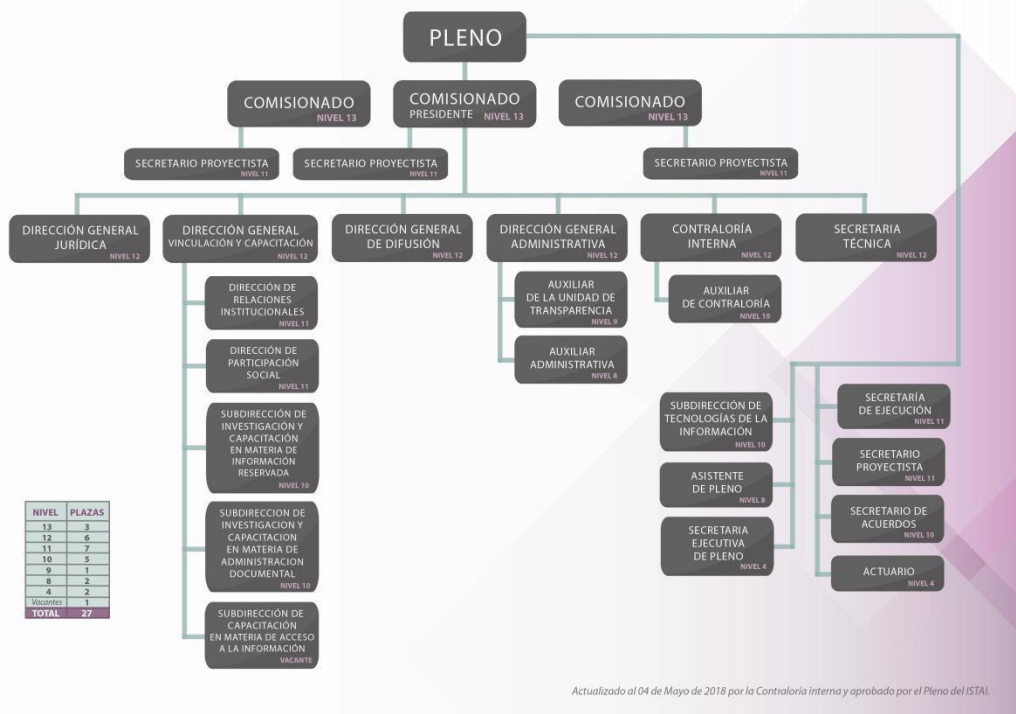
PLENO

COMISIONADO
NIVEL 13

COMISIONADO
PRESIDENTE NIVEL 13

COMISIONADO
NIVEL 13

SECRETARIO PROYECTISTA
NIVEL 11

SECRETARIO PROYECTISTA
NIVEL 11

SECRETARIO PROYECTISTA
NIVEL 11

DIRECCIÓN GENERAL JURÍDICA
NIVEL 12

DIRECCIÓN GENERAL VINCULACIÓN Y CAPACITACIÓN
NIVEL 12

DIRECCIÓN GENERAL DE DIFUSIÓN
NIVEL 12

DIRECCIÓN GENERAL ADMINISTRATIVA
NIVEL 12

CONTRALORÍA INTERNA
NIVEL 12

SECRETARIA TÉCNICA
NIVEL 12

DIRECCIÓN DE RELACIONES INSTITUCIONALES
NIVEL 11

DIRECCIÓN DE PARTICIPACIÓN SOCIAL
NIVEL 11

SUBDIRECCIÓN DE INVESTIGACIÓN Y CAPACITACIÓN EN MATERIA DE INFORMACIÓN RESERVADA
NIVEL 10

SUBDIRECCION DE INVESTIGACION Y CAPACITACION EN MATERIA DE ADMINISTRACION DOCUMENTAL
NIVEL 10

SUBDIRECCIÓN DE CAPACITACIÓN EN MATERIA DE ACCESO A LA INFORMACIÓN
VACANTE

AUXILIAR DE LA UNIDAD DE TRANSPARENCIA
NIVEL 9

AUXILIAR ADMINISTRATIVA
NIVEL 8

AUXILIAR DE CONTRALORÍA
NIVEL 10

SUBDIRECCIÓN DE TECNOLOGÍAS DE LA INFORMACIÓN
NIVEL 10

ASISTENTE DE PLENO
NIVEL 8

SECRETARIA EJECUTIVA DE PLENO
NIVEL 4

SECRETARÍA DE EJECUCIÓN
NIVEL 11

SECRETARIO PROYECTISTA
NIVEL 11

SECRETARIO DE ACUERDOS
NIVEL 10

ACTUARIO
NIVEL 4

| NIVEL | PLAZAS |
|---|---|
| 13 | 3 |
| 12 | 6 |
| 11 | 7 |
| 10 | 5 |
| 9 | 1 |
| 8 | 2 |
| 4 | 2 |
| Vacantes | 1 |
| TOTAL | 27 |

Actualizado al 04 de Mayo de 2018 por la Contraloría interna y aprobado por el Pleno del ISTAI.